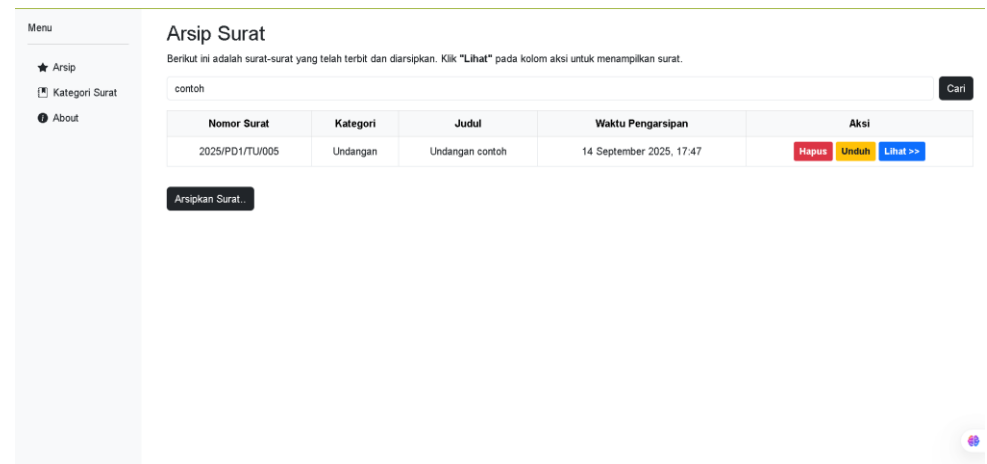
Menu

Arsip

Kategori Surat

About

Arsip Surat

Berikut ini adalah surat-surat yang telah terbit dan diarsipkan. Klik **"Lihat"** pada kolom aksi untuk menampilkan surat.

contoh

Cari

| Nomor Surat | Kategori | Judul | Waktu Pengarsipan | Aksi |
|---|---|---|---|---|
| 2025/PD1/TU/005 | Undangan | Undangan contoh | 14 September 2025, 17:47 | Hapus Unduh Lihat >> |

Arsipkan Surat..